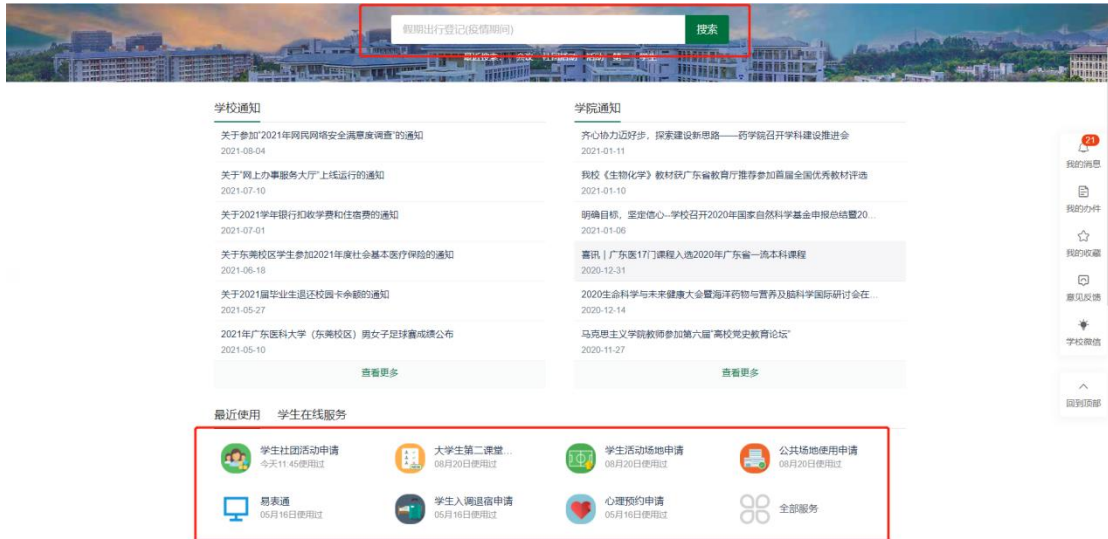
假期出行登记(疫情期间)

搜索

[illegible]

学校通知

关于参加"2021年网民网络安全满意度调查"的通知
2021-08-04

关于"网上办事服务大厅"上线运行的通知
2021-07-10

关于2021学年银行扣收学费和住宿费的通知
2021-07-01

关于东莞校区学生参加2021年度社会基本医疗保险的通知
2021-06-18

关于2021届毕业生退还校园卡余额的通知
2021-05-27

2021年广东医科大学（东莞校区）男女子足球赛成绩公布
2021-05-10

查看更多

学院通知

齐心协力迈好步，探索建设新思路——药学院召开学科建设推进会
2021-01-11

我校《生物化学》教材获广东省教育厅推荐参加首届全国优秀教材评选
2021-01-10

明确目标，坚定信心--学校召开2020年国家自然科学基金申报总结暨20...
2021-01-06

喜讯｜广东医17门课程入选2020年广东省一流本科课程
2020-12-31

2020生命科学与未来健康大会暨海洋药物与营养及脑科学国际研讨会在...
2020-12-14

马克思主义学院教师参加第六届"高校党史教育论坛"
2020-11-27

查看更多

21
我的消息
我的办件
我的收藏
意见反馈
学校微信
回到顶部

最近使用 学生在线服务

学生社团活动申请
今天11:45使用过

大学生第二课堂...
08月20日使用过

学生活动场地申请
08月20日使用过

公共场地使用申请
08月20日使用过

易表通
05月16日使用过

学生入调退宿申请
05月16日使用过

心理预约申请
05月16日使用过

全部服务